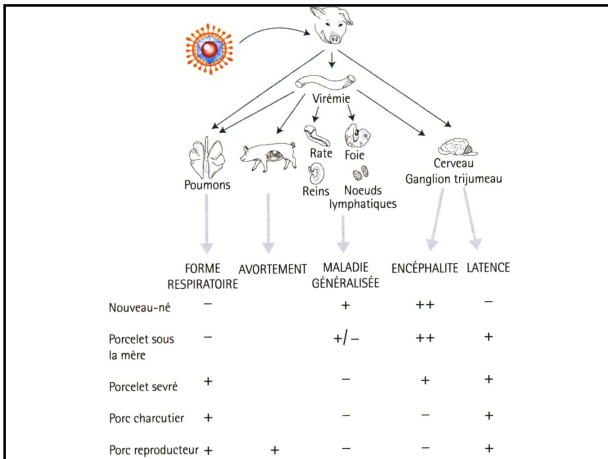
Virémie

Poumons

Rate

Foie

Reins

Noeuds lymphatiques

Cerveau
Ganglion trijumeau

|  | FORME RESPIRATOIRE | AVORTEMENT | MALADIE GÉNÉRALISÉE | ENCÉPHALITE | LATENCE |
|---|---|---|---|---|---|
| Nouveau-né | − |  | + | ++ | − |
| Porcelet sous la mère | − |  | +/− | ++ | + |
| Porcelet sevré | + |  | − | + | + |
| Porc charcutier | + |  | − | − | + |
| Porc reproducteur | + | + | − | − | + |